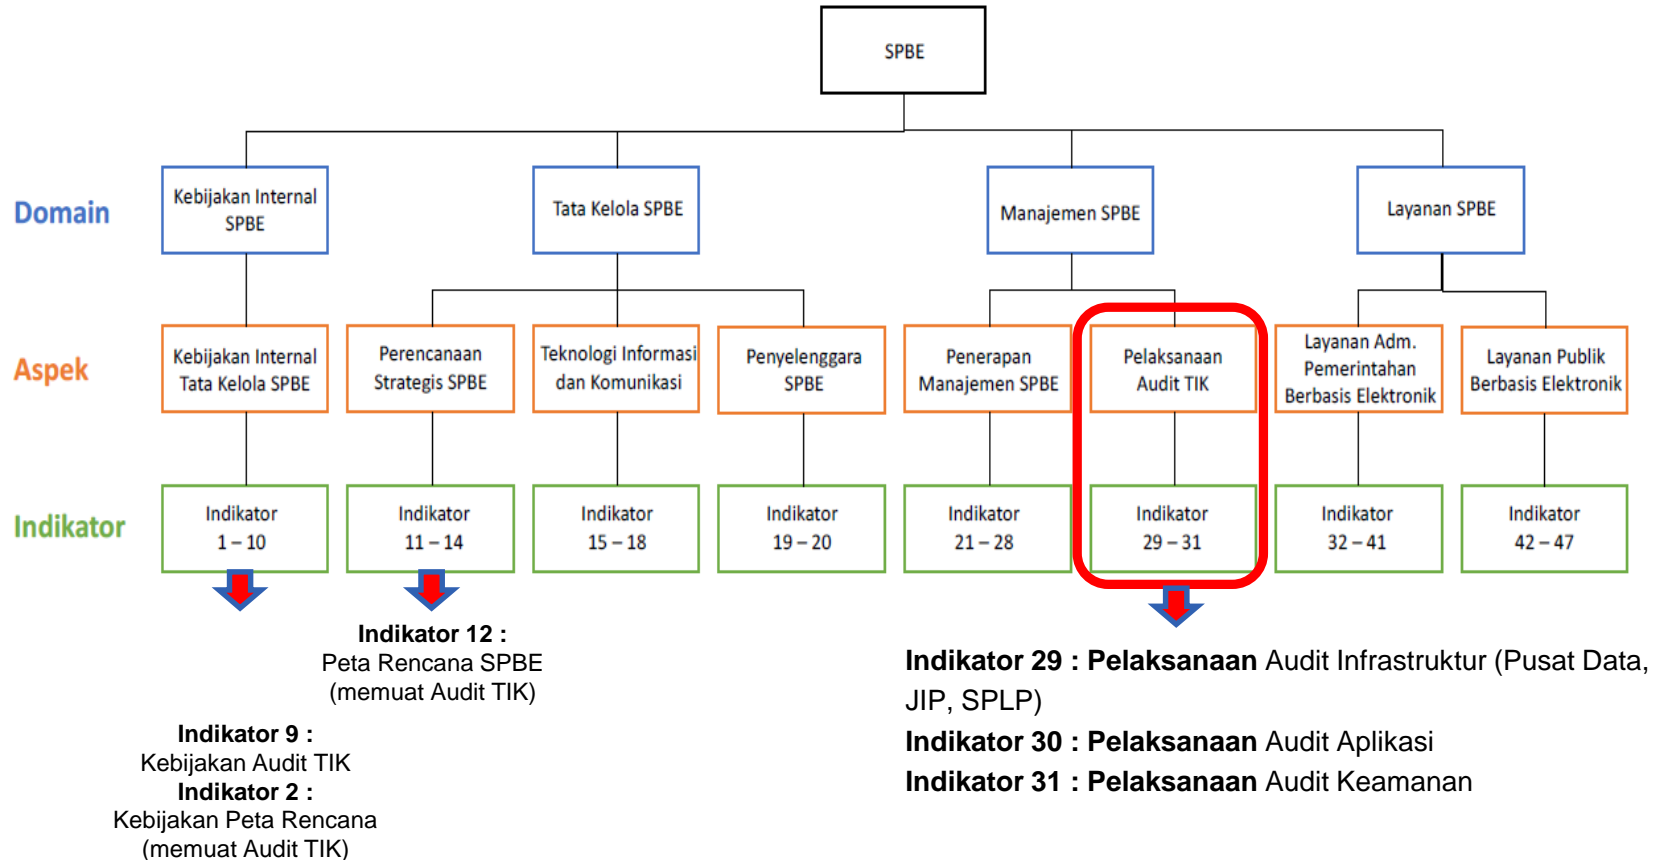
SPBE

Domain

Kebijakan Internal SPBE

Tata Kelola SPBE

Manajemen SPBE

Layanan SPBE

Aspek

Kebijakan Internal Tata Kelola SPBE

Perencanaan Strategis SPBE

Teknologi Informasi dan Komunikasi

Penyelenggara SPBE

Penerapan Manajemen SPBE

Pelaksanaan Audit TIK

Layanan Adm. Pemerintahan Berbasis Elektronik

Layanan Publik Berbasis Elektronik

Indikator

Indikator 1 – 10

Indikator 11 – 14

Indikator 15 – 18

Indikator 19 – 20

Indikator 21 – 28

Indikator 29 – 31

Indikator 32 – 41

Indikator 42 – 47

**Indikator 12 :**
Peta Rencana SPBE
(memuat Audit TIK)

**Indikator 9 :**
Kebijakan Audit TIK
**Indikator 2 :**
Kebijakan Peta Rencana
(memuat Audit TIK)

**Indikator 29 : Pelaksanaan** Audit Infrastruktur (Pusat Data, JIP, SPLP)

**Indikator 30 : Pelaksanaan** Audit Aplikasi

**Indikator 31 : Pelaksanaan** Audit Keamanan